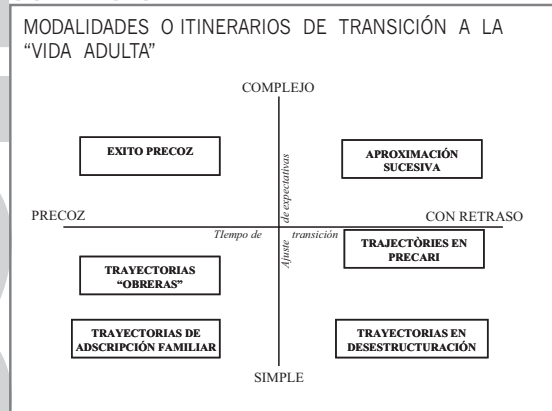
MODALIDADES O ITINERARIOS DE TRANSICIÓN A LA "VIDA ADULTA"

COMPLEJO

EXITO PRECOZ

APROXIMACIÓN SUCESIVA

Ajuste de expectativas

PRECOZ

CON RETRASO

Tiempo de transición

TRAJECTÒRIES EN PRECARI

TRAYECTORIAS "OBRERAS"

TRAYECTORIAS DE ADSCRIPCIÓN FAMILIAR

TRAYECTORIAS EN DESESTRUCTURACIÓN

SIMPLE